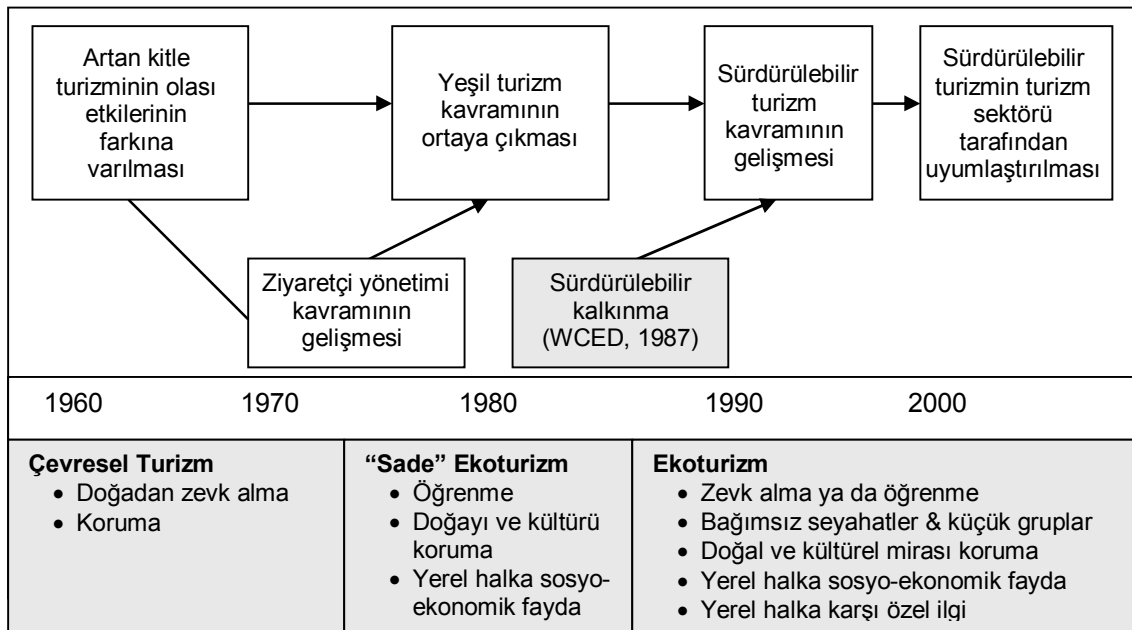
Artan kitle turizminin olası etkilerinin farkına varılması

Yeşil turizm kavramının ortaya çıkması

Sürdürülebilir turizm kavramının gelişmesi

Sürdürülebilir turizmin turizm sektörü tarafından uyumlaştırılması

Ziyaretçi yönetimi kavramının gelişmesi

Sürdürülebilir kalkınma (WCED, 1987)

1960 1970 1980 1990 2000

**Çevresel Turizm**
- Doğadan zevk alma
- Koruma

**"Sade" Ekoturizm**
- Öğrenme
- Doğayı ve kültürü koruma
- Yerel halka sosyo-ekonomik fayda

**Ekoturizm**
- Zevk alma ya da öğrenme
- Bağımsız seyahatler & küçük gruplar
- Doğal ve kültürel mirası koruma
- Yerel halka sosyo-ekonomik fayda
- Yerel halka karşı özel ilgi